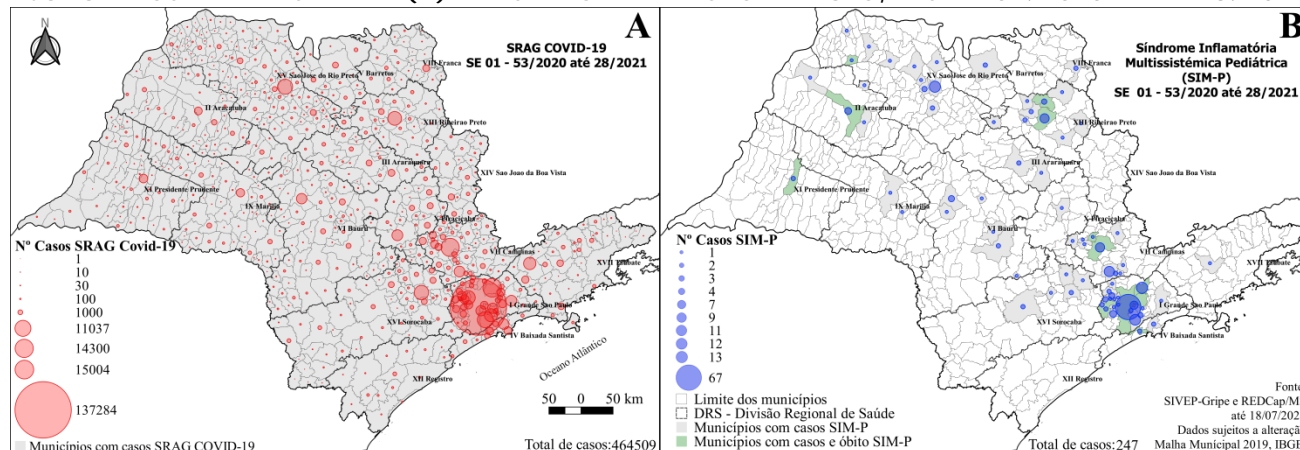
A

SRAG COVID-19
SE 01 - 53/2020 até 28/2021

XV Sao Jose do Rio Preto
V Barretos
VIII Franca
II Araçatuba
XIII Ribeirao Preto
III Araraquara
XIV Sao Joao da Boa Vista
XI Presidente Prudente
IX Marilia
X Piracicaba
VI Bauru
VII Campinas
XVII Taubate
I Grande Sao Paulo
XVI Sorocaba
IV Baixada Santista
XII Registro
Oceano Atlântico

Nº Casos SRAG Covid-19
1
10
30
100
1000
11037
14300
15004
137284

50 0 50 km

Municípios com casos SRAG COVID-19
Total de casos:464509

B

Síndrome Inflamatória Multissistêmica Pediátrica (SIM-P)
SE 01 - 53/2020 até 28/2021

XV Sao Jose do Rio Preto
V Barretos
VIII Franca
II Araçatuba
XIII Ribeirao Preto
III Araraquara
XIV Sao Joao da Boa Vista
XI Presidente Prudente
IX Marilia
X Piracicaba
VI Bauru
VII Campinas
XVII Taubate
I Grande Sao Paulo
XVI Sorocaba
IV Baixada Santista
XII Registro

Nº Casos SIM-P
1
2
3
4
7
9
11
12
13
67

Limite dos municípios
DRS - Divisão Regional de Saúde
Municípios com casos SIM-P
Municípios com casos e óbito SIM-P

Total de casos:247

Fonte
SIVEP-Gripe e REDCap/M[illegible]
até 18/07/202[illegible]
Dados sujeitos a alteraçã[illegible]
Malha Municipal 2019, IBGE